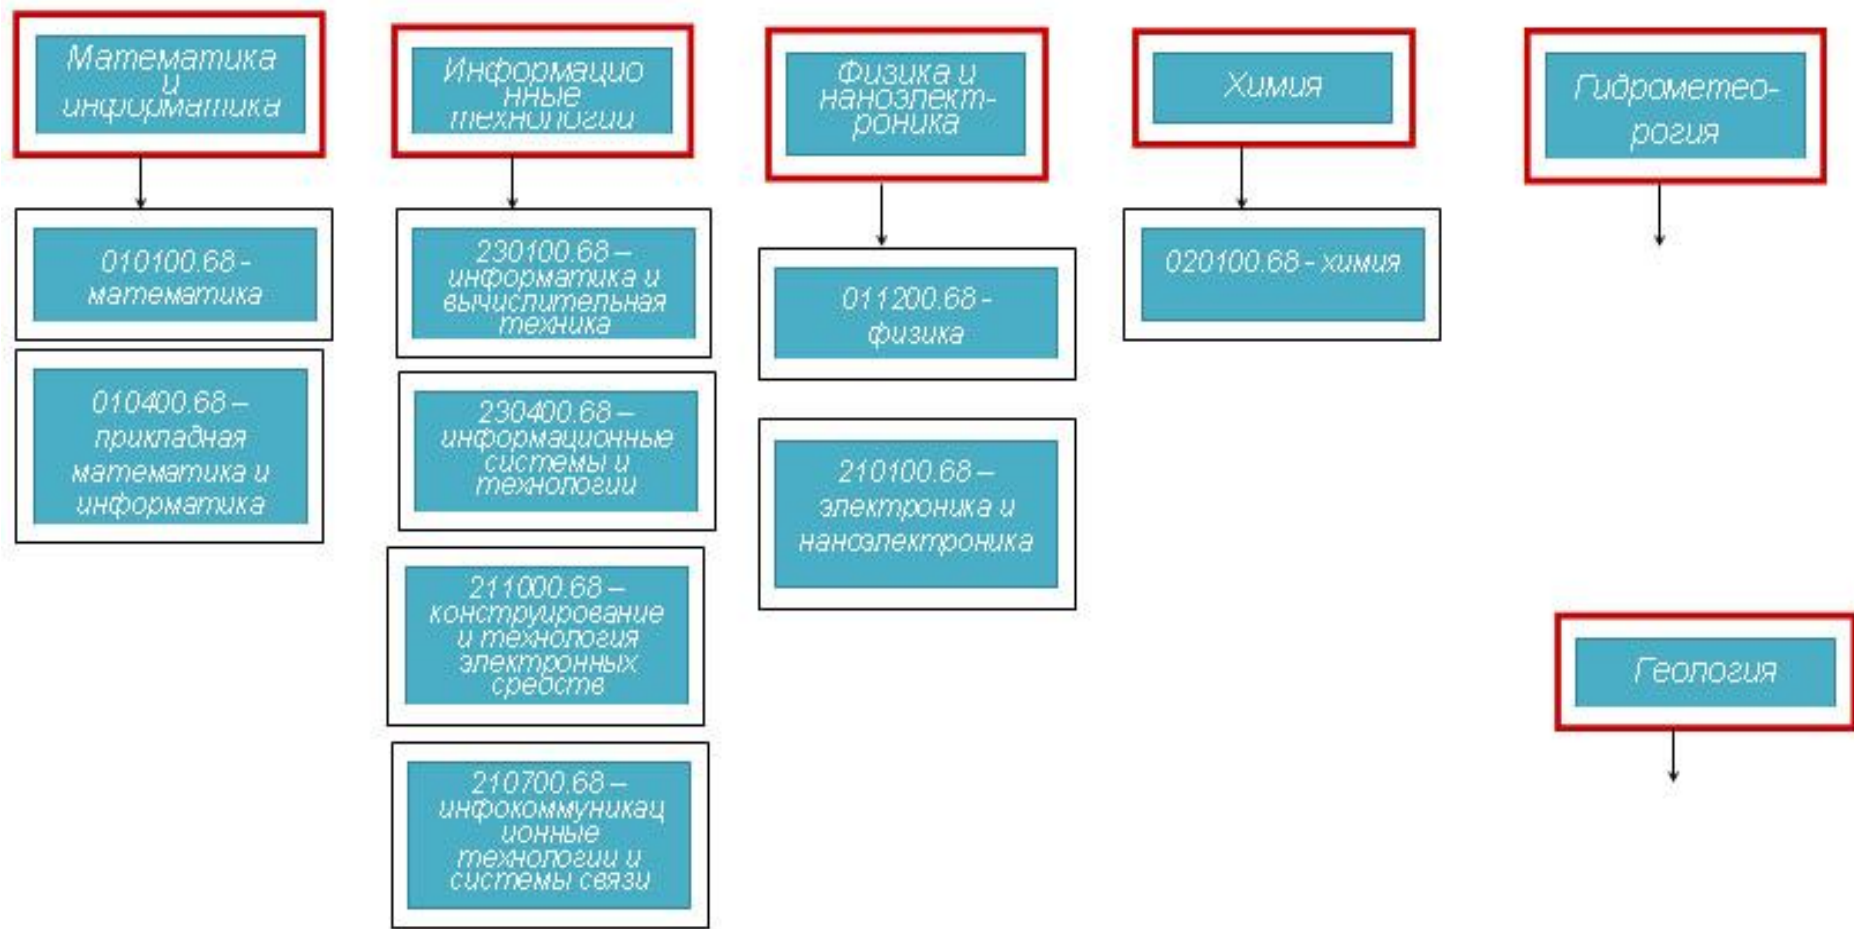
Математика и информатика

010100.68 - математика

010400.68 – прикладная математика и информатика

Информационные технологии

230100.68 – информатика и вычислительная техника

230400.68 – информационные системы и технологии

211000.68 – конструирование и технология электронных средств

210700.68 – инфокоммуникационные технологии и системы связи

Физика и наноэлектроника

011200.68 - физика

210100.68 – электроника и наноэлектроника

Химия

020100.68 - химия

Гидрометеорогия

Геология